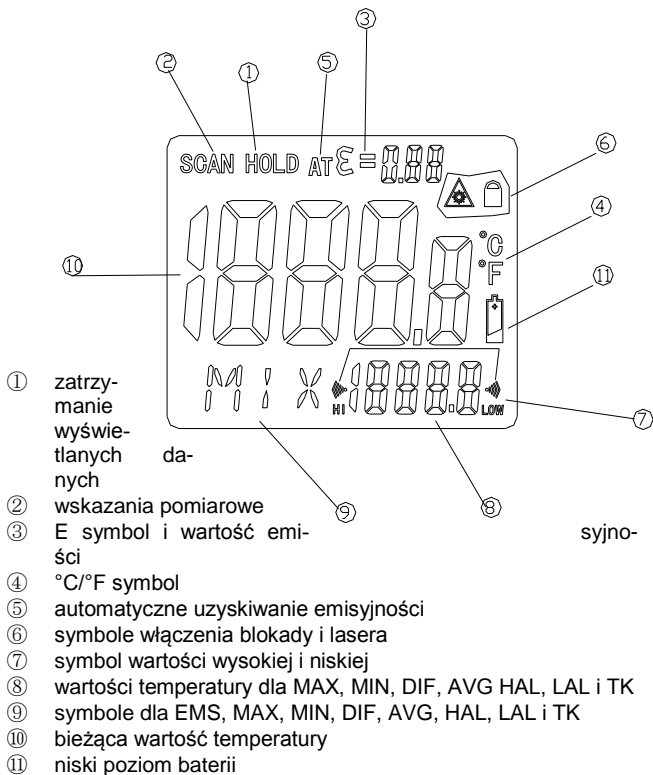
③
②
①
⑤
⑥
④
⑩
⑪
⑦
⑧
⑨

SCAN HOLD AT ε = 0.88

°C
°F

HI
LOW

① zatrzymanie wyświetlanych danych
② wskazania pomiarowe
③ E symbol i wartość emisyjności
④ °C/°F symbol
⑤ automatyczne uzyskiwanie emisyjności
⑥ symbole włączenia blokady i lasera
⑦ symbol wartości wysokiej i niskiej
⑧ wartości temperatury dla MAX, MIN, DIF, AVG HAL, LAL i TK
⑨ symbole dla EMS, MAX, MIN, DIF, AVG, HAL, LAL i TK
⑩ bieżąca wartość temperatury
⑪ niski poziom baterii